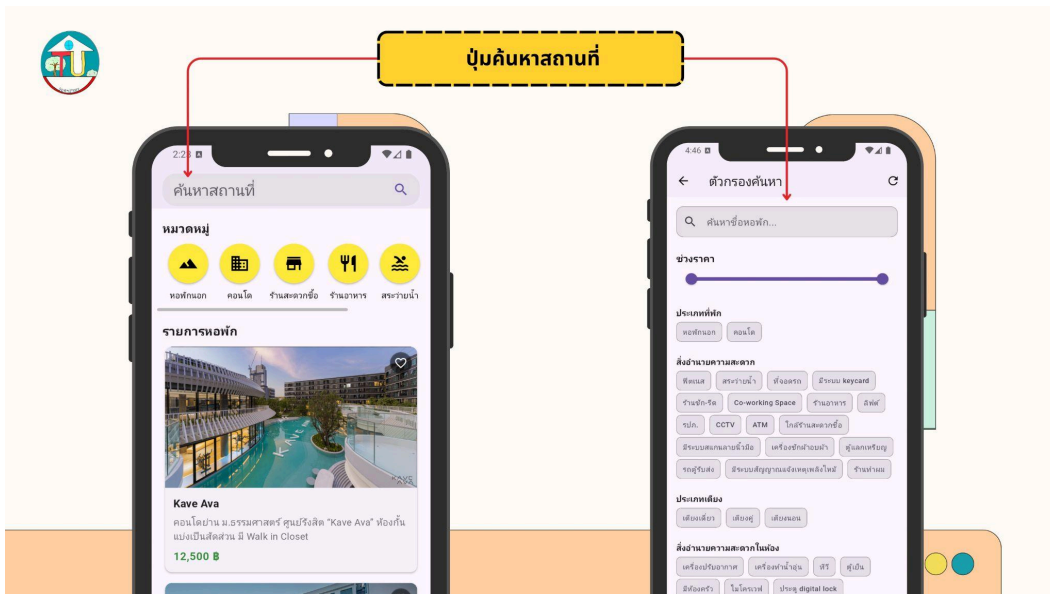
ปุ่มค้นหาสถานที่

2:23

ค้นหาสถานที่

หมวดหมู่

หอพักนอก
คอนโด
ร้านสะดวกซื้อ
ร้านอาหาร
สระว่ายน้ำ

รายการหอพัก

Kave Ava

คอนโดย่าน ม.ธรรมศาสตร์ ศูนย์รังสิต "Kave Ava" ห้องกั้นแบ่งเป็นสัดส่วน มี Walk in Closet

12,500 ฿

4:46

ตัวกรองค้นหา

ค้นหาชื่อหอพัก...

ช่วงราคา

ประเภทที่พัก

หอพักนอก
คอนโด

สิ่งอำนวยความสะดวก

ฟิตเนส
สระว่ายน้ำ
ที่จอดรถ
มีระบบ keycard
ร้านซัก-รีด
Co-working Space
ร้านอาหาร
ลิฟต์
รปภ.
CCTV
ATM
ใกล้ร้านสะดวกซื้อ
มีระบบสแกนลายนิ้วมือ
เครื่องซักผ้าหยอดเหรียญ
ตู้แลกเหรียญ
รถตู้รับส่ง
มีระบบสัญญาณแจ้งเหตุเพลิงไหม้
ร้านทำผม

ประเภทเตียง

เตียงเดี่ยว
เตียงคู่
เตียงนอน

สิ่งอำนวยความสะดวกในห้อง

เครื่องปรับอากาศ
เครื่องทำน้ำอุ่น
ทีวี
ตู้เย็น
มีห้องครัว
ไมโครเวฟ
ประตู digital lock